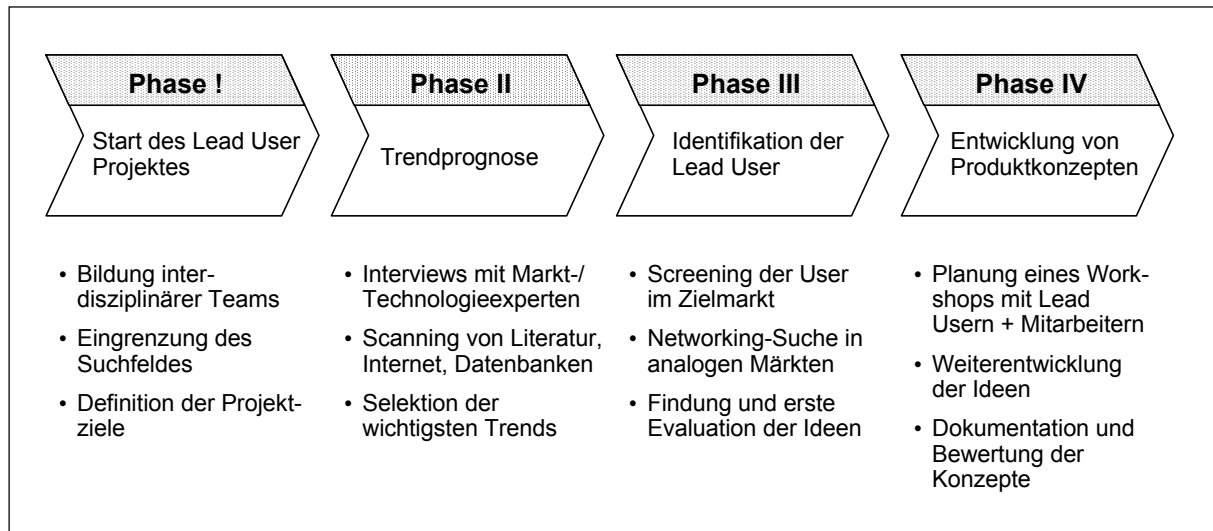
Phase !

Start des Lead User Projektes

Phase II

Trendprognose

Phase III

Identifikation der Lead User

Phase IV

Entwicklung von Produktkonzepten

• Bildung interdisziplinärer Teams
• Eingrenzung des Suchfeldes
• Definition der Projektziele

• Interviews mit Markt-/ Technologieexperten
• Scanning von Literatur, Internet, Datenbanken
• Selektion der wichtigsten Trends

• Screening der User im Zielmarkt
• Networking-Suche in analogen Märkten
• Findung und erste Evaluation der Ideen

• Planung eines Workshops mit Lead Usern + Mitarbeitern
• Weiterentwicklung der Ideen
• Dokumentation und Bewertung der Konzepte